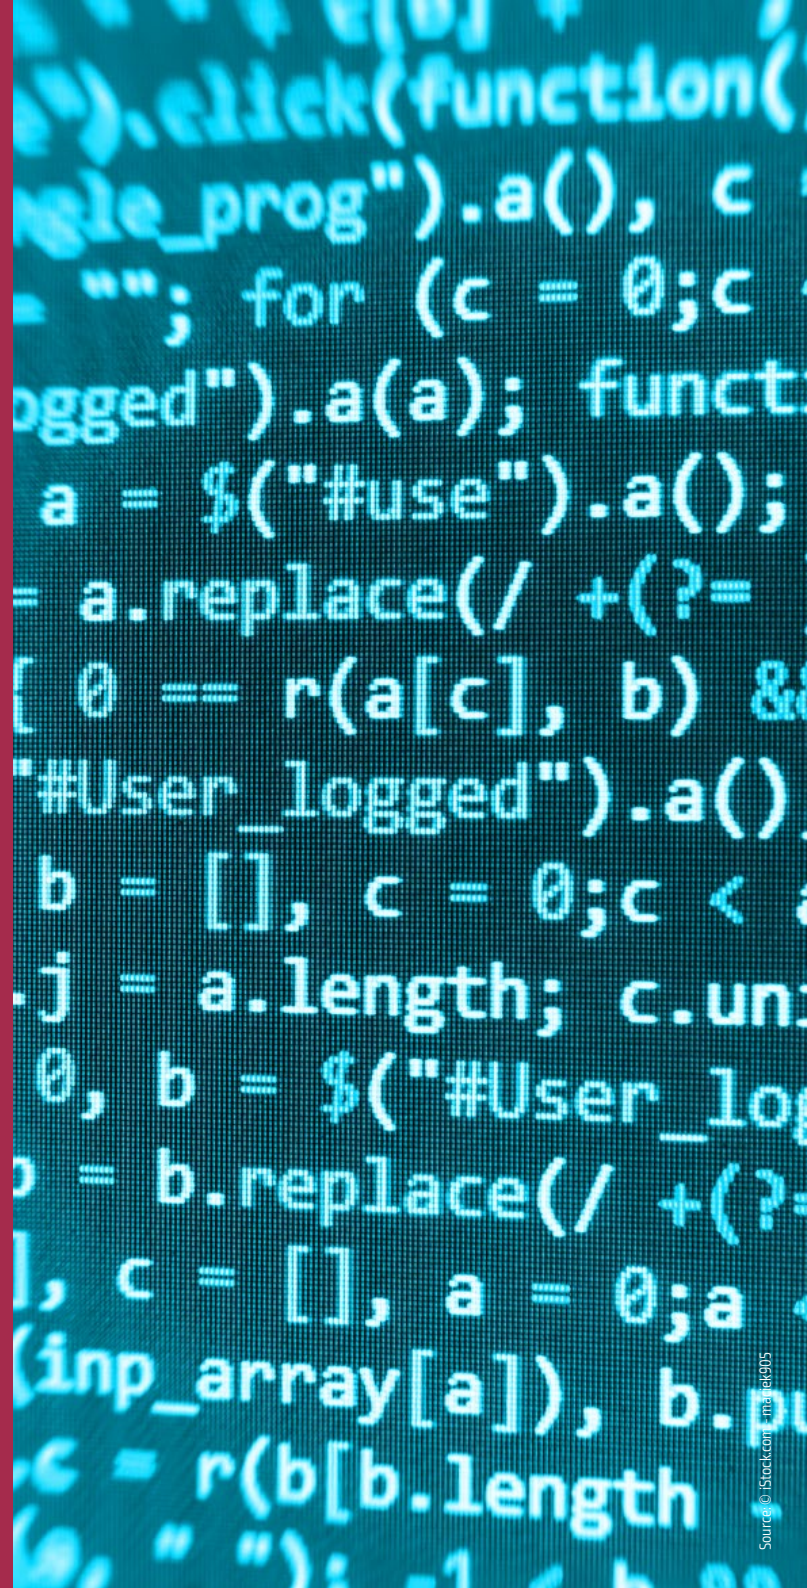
e").click(function(
gle_prog").a(), c
= ""; for (c = 0;c
ogged").a(a); funct
a = $("#use").a();
= a.replace(/ +(?=
( 0 == r(a[c], b) &&
"#User_logged").a()
b = [], c = 0;c <
.j = a.length; c.un
0, b = $("#User_log
b = b.replace(/ +(?=
], c = [], a = 0;a
(inp_array[a]), b.pu
c = r(b[b.length
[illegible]

Source: © iStock.com - maciek905